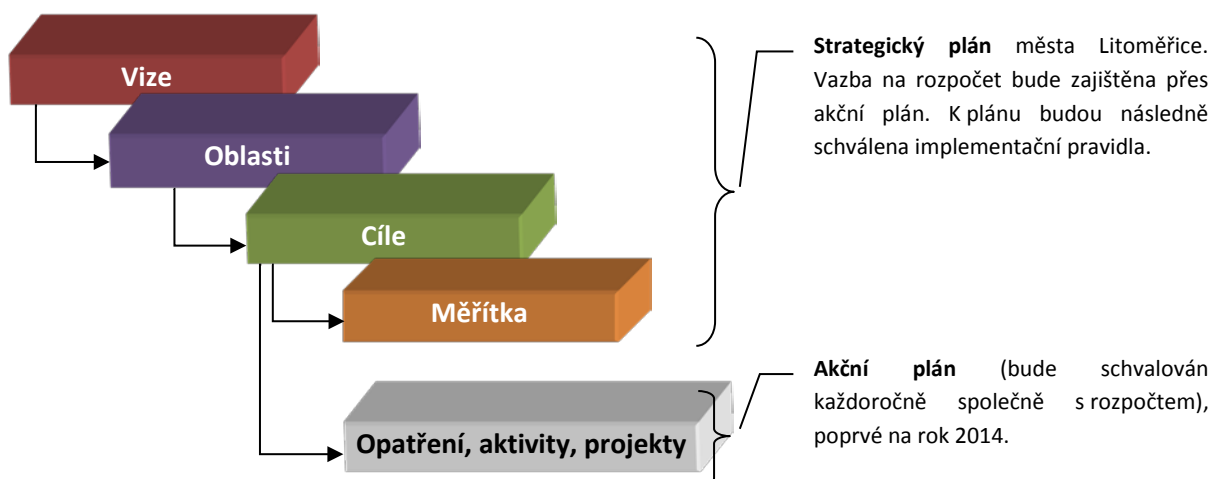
Vize

Oblasti

Cíle

Měřítka

Opatření, aktivity, projekty

**Strategický plán** města Litoměřice. Vazba na rozpočet bude zajištěna přes akční plán. K plánu budou následně schválena implementační pravidla.

**Akční plán** (bude schvalován každoročně společně s rozpočtem), poprvé na rok 2014.